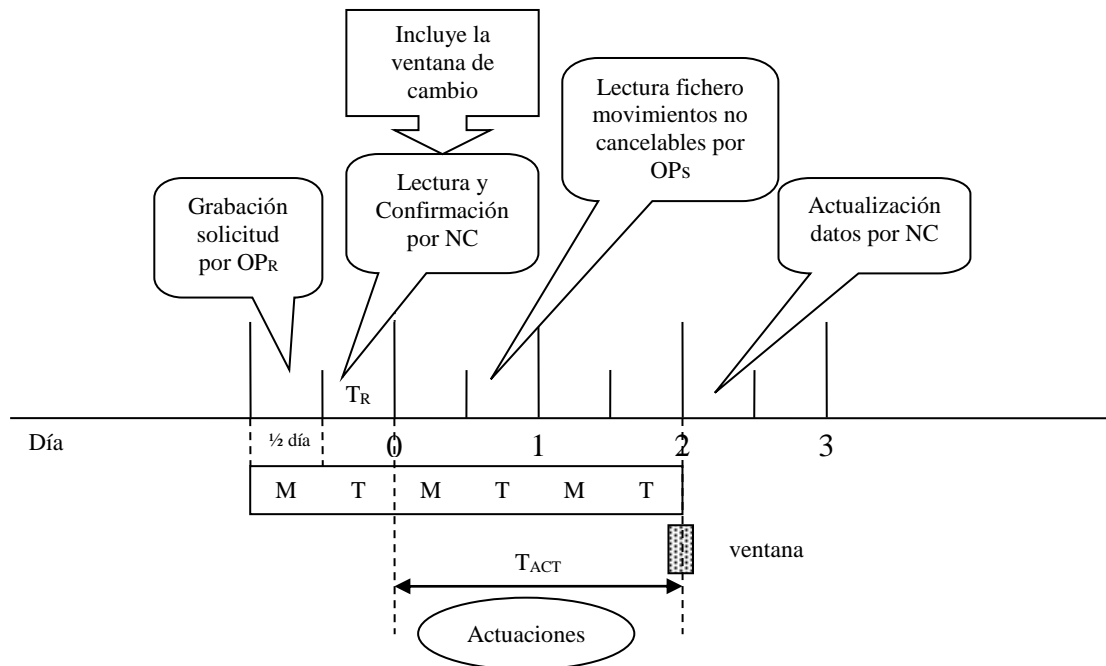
Incluye la ventana de cambio

Lectura fichero movimientos no cancelables por OPs

Grabación solicitud por $OP_R$

Lectura y Confirmación por NC

Actualización datos por NC

$T_R$

Día

½ día

0

1

2

3

| M | T | M | T | M | T |
|---|---|---|---|---|---|

ventana

$T_{ACT}$

Actuaciones